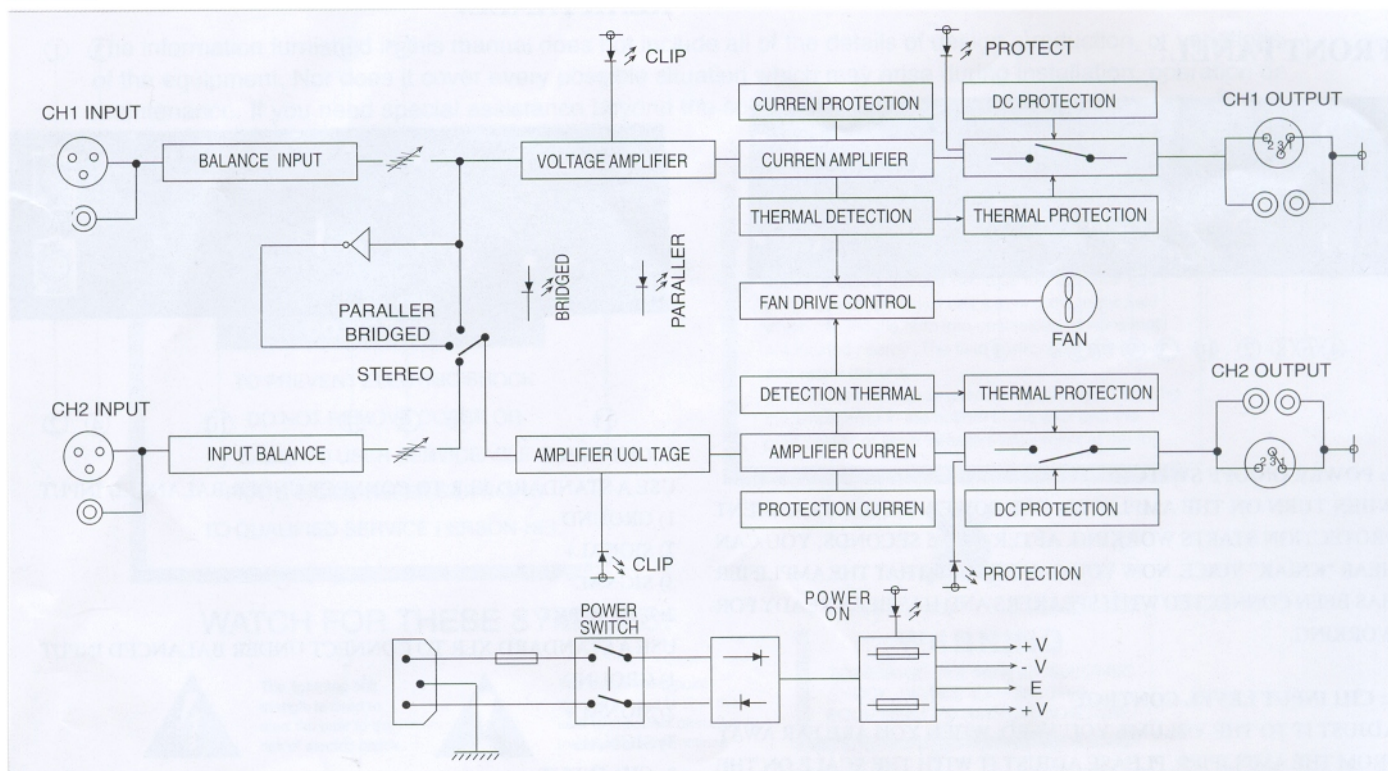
CLIP

PROTECT

CURREN PROTECTION

DC PROTECTION

CH1 OUTPUT

CH1 INPUT

BALANCE INPUT

VOLTAGE AMPLIFIER

CURREN AMPLIFIER

THERMAL DETECTION

THERMAL PROTECTION

BRIDGED

PARALLER

FAN DRIVE CONTROL

FAN

PARALLER

BRIDGED

STEREO

DETECTION THERMAL

THERMAL PROTECTION

CH2 OUTPUT

CH2 INPUT

INPUT BALANCE

AMPLIFIER UOL TAGE

AMPLIFIER CURREN

PROTECTION CURREN

DC PROTECTION

CLIP

PROTECTION

POWER SWITCH

POWER ON

+ V

- V

E

+ V